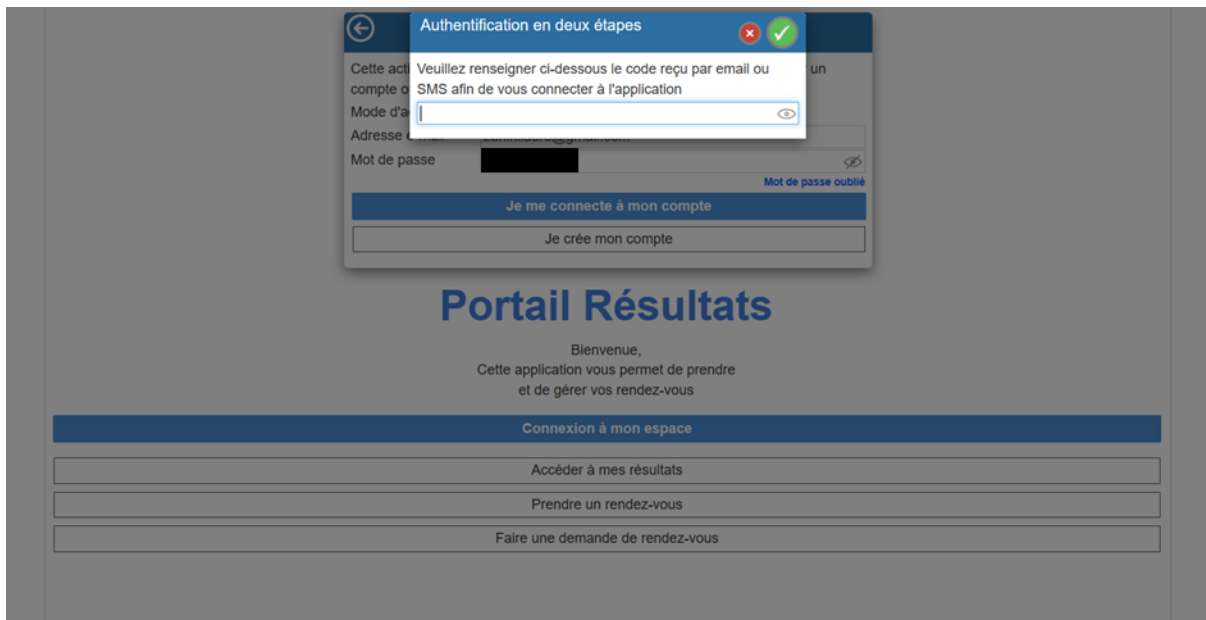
Authentification en deux étapes

Veuillez renseigner ci-dessous le code reçu par email ou SMS afin de vous connecter à l'application

Cette acti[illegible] un compte o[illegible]

Mode d'a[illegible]

Adresse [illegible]

Mot de passe

Mot de passe oublié

Je me connecte à mon compte

Je crée mon compte

Portail Résultats

Bienvenue,
Cette application vous permet de prendre et de gérer vos rendez-vous

Connexion à mon espace

Accéder à mes résultats

Prendre un rendez-vous

Faire une demande de rendez-vous